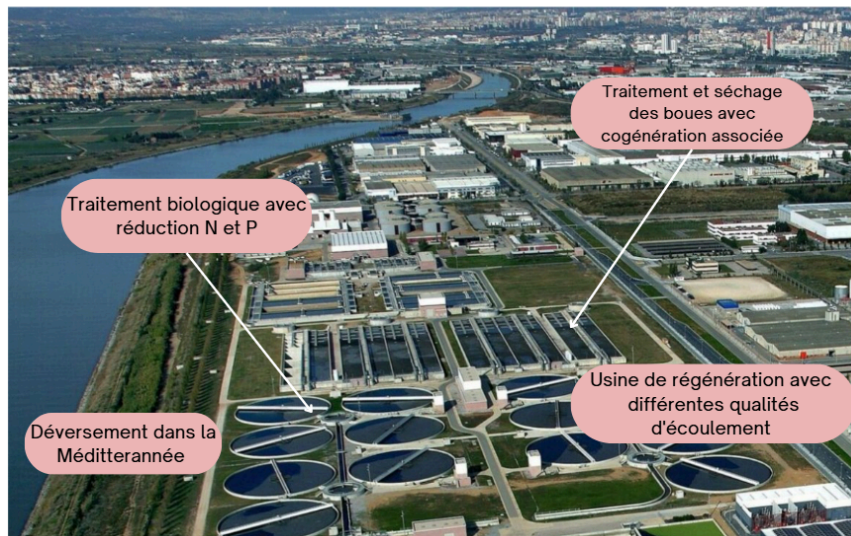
Traitement et séchage des boues avec cogénération associée

Traitement biologique avec réduction N et P

Usine de régénération avec différentes qualités d'écoulement

Déversement dans la Méditterannée